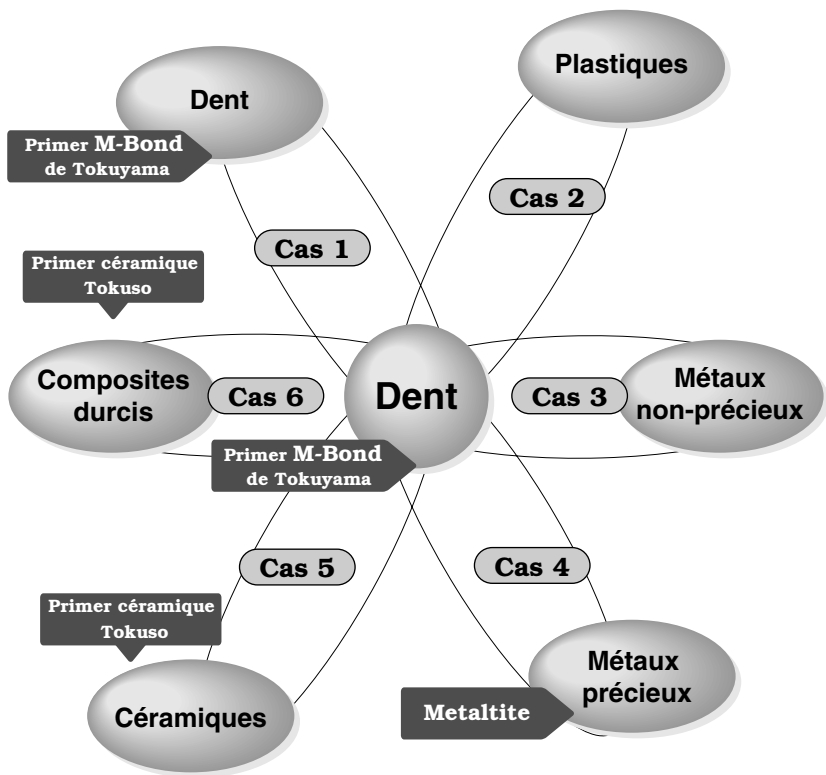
Dent

Primer M-Bond de Tokuyama

Plastiques

Cas 2

Cas 1

Primer céramique Tokuso

Composites durcis

Cas 6

Dent

Cas 3

Métaux non-précieux

Primer M-Bond de Tokuyama

Cas 5

Cas 4

Primer céramique Tokuso

Métaux précieux

Metaltite

Céramiques